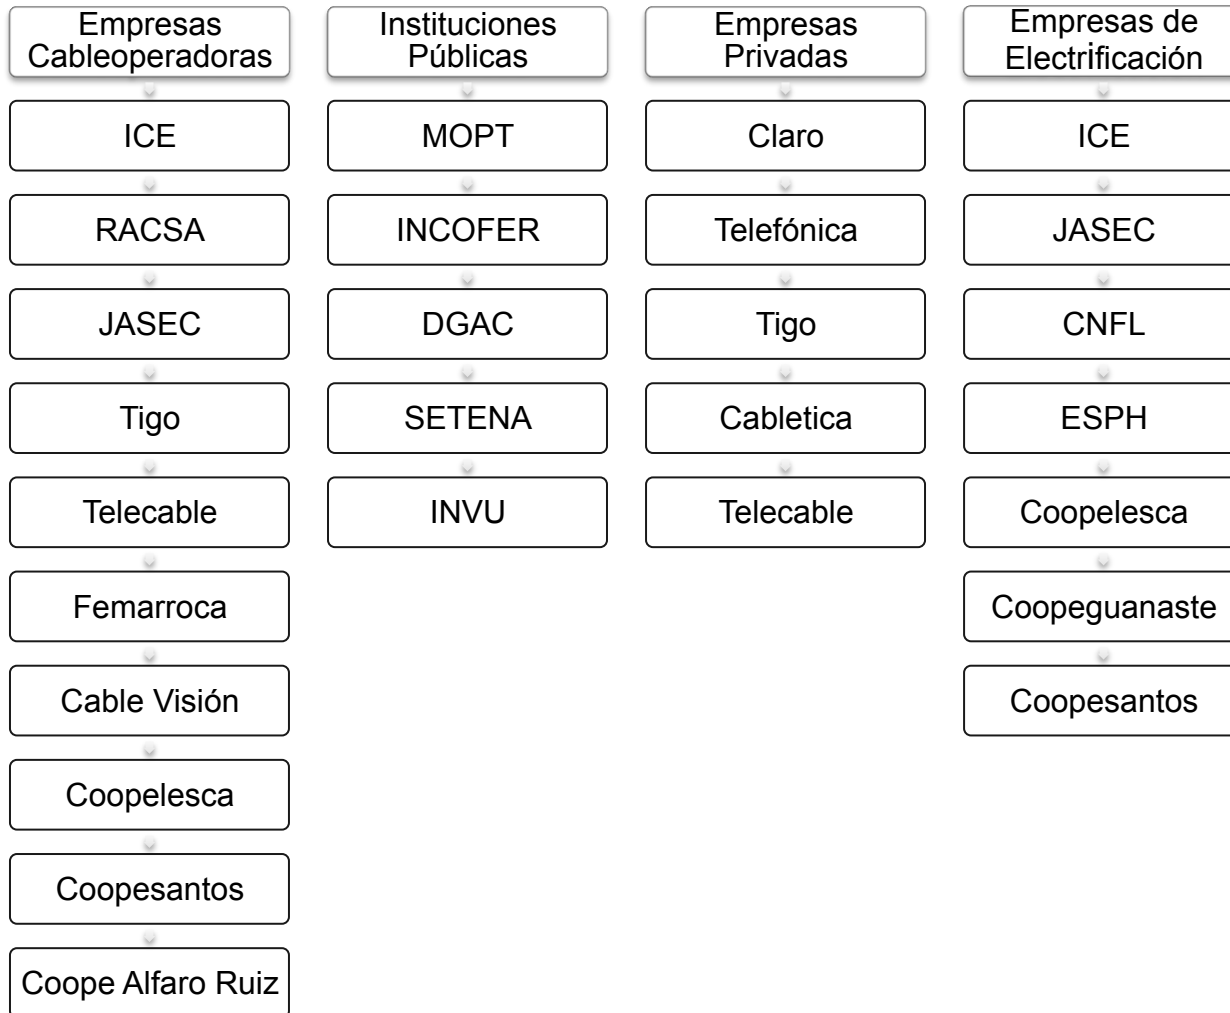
Empresas Cableoperadoras

ICE

RACSA

JASEC

Tigo

Telecable

Femarroca

Cable Visión

Coopelesca

Coopesantos

Coope Alfaro Ruiz

Instituciones Públicas

MOPT

INCOFER

DGAC

SETENA

INVU

Empresas Privadas

Claro

Telefónica

Tigo

Cabletica

Telecable

Empresas de Electrificación

ICE

JASEC

CNFL

ESPH

Coopelesca

Coopeguanaste

Coopesantos